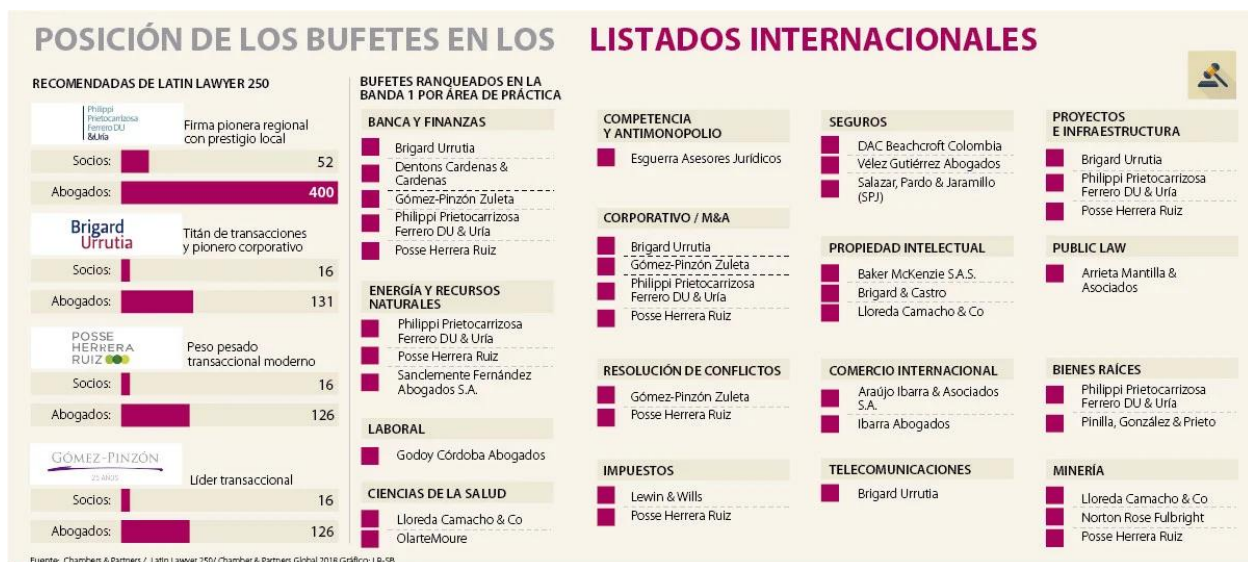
POSICIÓN DE LOS BUFETES EN LOS LISTADOS INTERNACIONALES

RECOMENDADAS DE LATIN LAWYER 250

Philippi Prietocarrizosa Ferrero DU & Uría

Firma pionera regional con prestigio local

Socios: 52

Abogados: 400

Brigard Urrutia

Titán de transacciones y pionero corporativo

Socios: 16

Abogados: 131

POSSE HERRERA RUIZ

Peso pesado transaccional moderno

Socios: 16

Abogados: 126

GÓMEZ-PINZÓN 25 AÑOS

Líder transaccional

Socios: 16

Abogados: 126

BUFETES RANQUEADOS EN LA BANDA 1 POR ÁREA DE PRÁCTICA

BANCA Y FINANZAS
Brigard Urrutia
Dentons Cardenas & Cardenas
Gómez-Pinzón Zuleta
Philippi Prietocarrizosa Ferrero DU & Uría
Posse Herrera Ruiz

ENERGÍA Y RECURSOS NATURALES
Philippi Prietocarrizosa Ferrero DU & Uría
Posse Herrera Ruiz
Sanclemente Fernández Abogados S.A.

LABORAL
Godoy Córdoba Abogados

CIENCIAS DE LA SALUD
Lloreda Camacho & Co
OlarteMoure

COMPETENCIA Y ANTIMONOPOLIO
Esguerra Asesores Jurídicos

CORPORATIVO / M&A
Brigard Urrutia
Gómez-Pinzón Zuleta
Philippi Prietocarrizosa Ferrero DU & Uría
Posse Herrera Ruiz

RESOLUCIÓN DE CONFLICTOS
Gómez-Pinzón Zuleta
Posse Herrera Ruiz

IMPUESTOS
Lewin & Wills
Posse Herrera Ruiz

SEGUROS
DAC Beachcroft Colombia
Vélez Gutiérrez Abogados
Salazar, Pardo & Jaramillo (SPJ)

PROPIEDAD INTELECTUAL
Baker McKenzie S.A.S.
Brigard & Castro
Lloreda Camacho & Co

COMERCIO INTERNACIONAL
Araújo Ibarra & Asociados S.A.
Ibarra Abogados

TELECOMUNICACIONES
Brigard Urrutia

PROYECTOS E INFRAESTRUCTURA
Brigard Urrutia
Philippi Prietocarrizosa Ferrero DU & Uría
Posse Herrera Ruiz

PUBLIC LAW
Arrieta Mantilla & Asociados

BIENES RAÍCES
Philippi Prietocarrizosa Ferrero DU & Uría
Pinilla, González & Prieto

MINERÍA
Lloreda Camacho & Co
Norton Rose Fulbright
Posse Herrera Ruiz

Fuente: Chambers & Partners / Latin Lawyer 250/ Chamber & Partners Global 2018 Gráfico: LR-SB